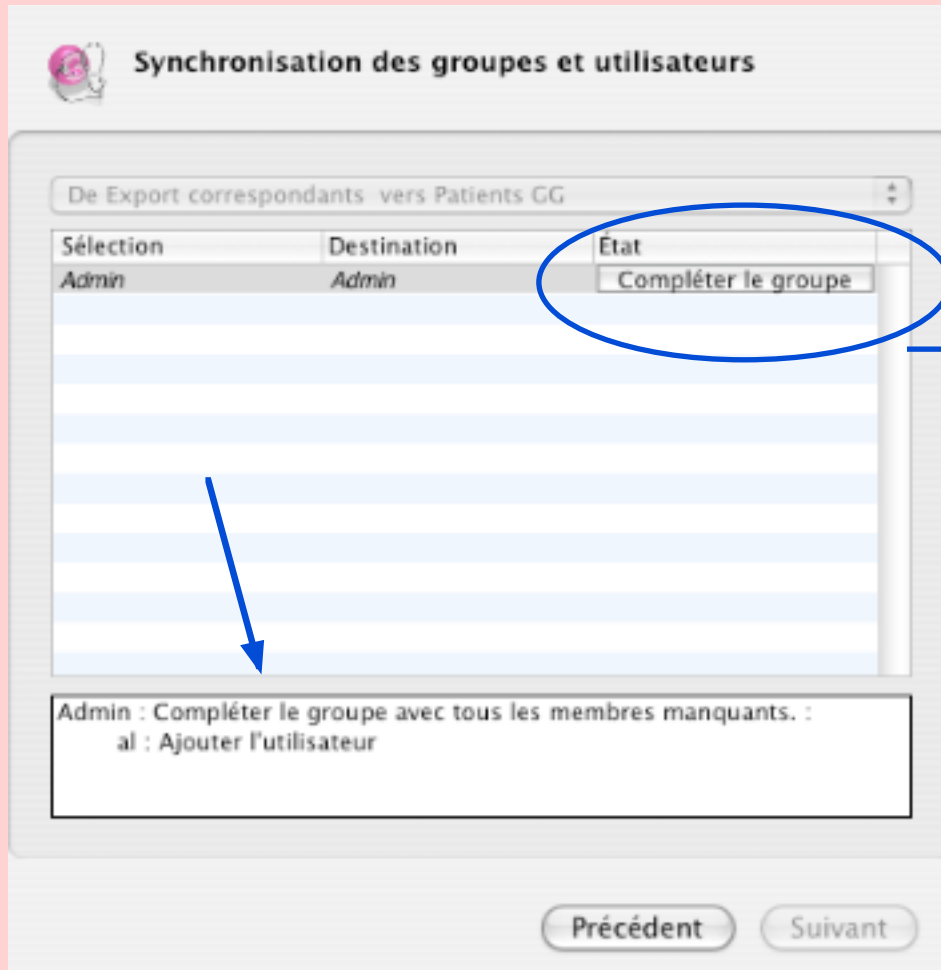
Synchronisation des groupes et utilisateurs

De Export correspondants vers Patients GG

| Sélection | Destination | État |
|---|---|---|
| Admin | Admin | Compléter le groupe |

Admin : Compléter le groupe avec tous les membres manquants. :
al : Ajouter l'utilisateur

Précédent
Suivant